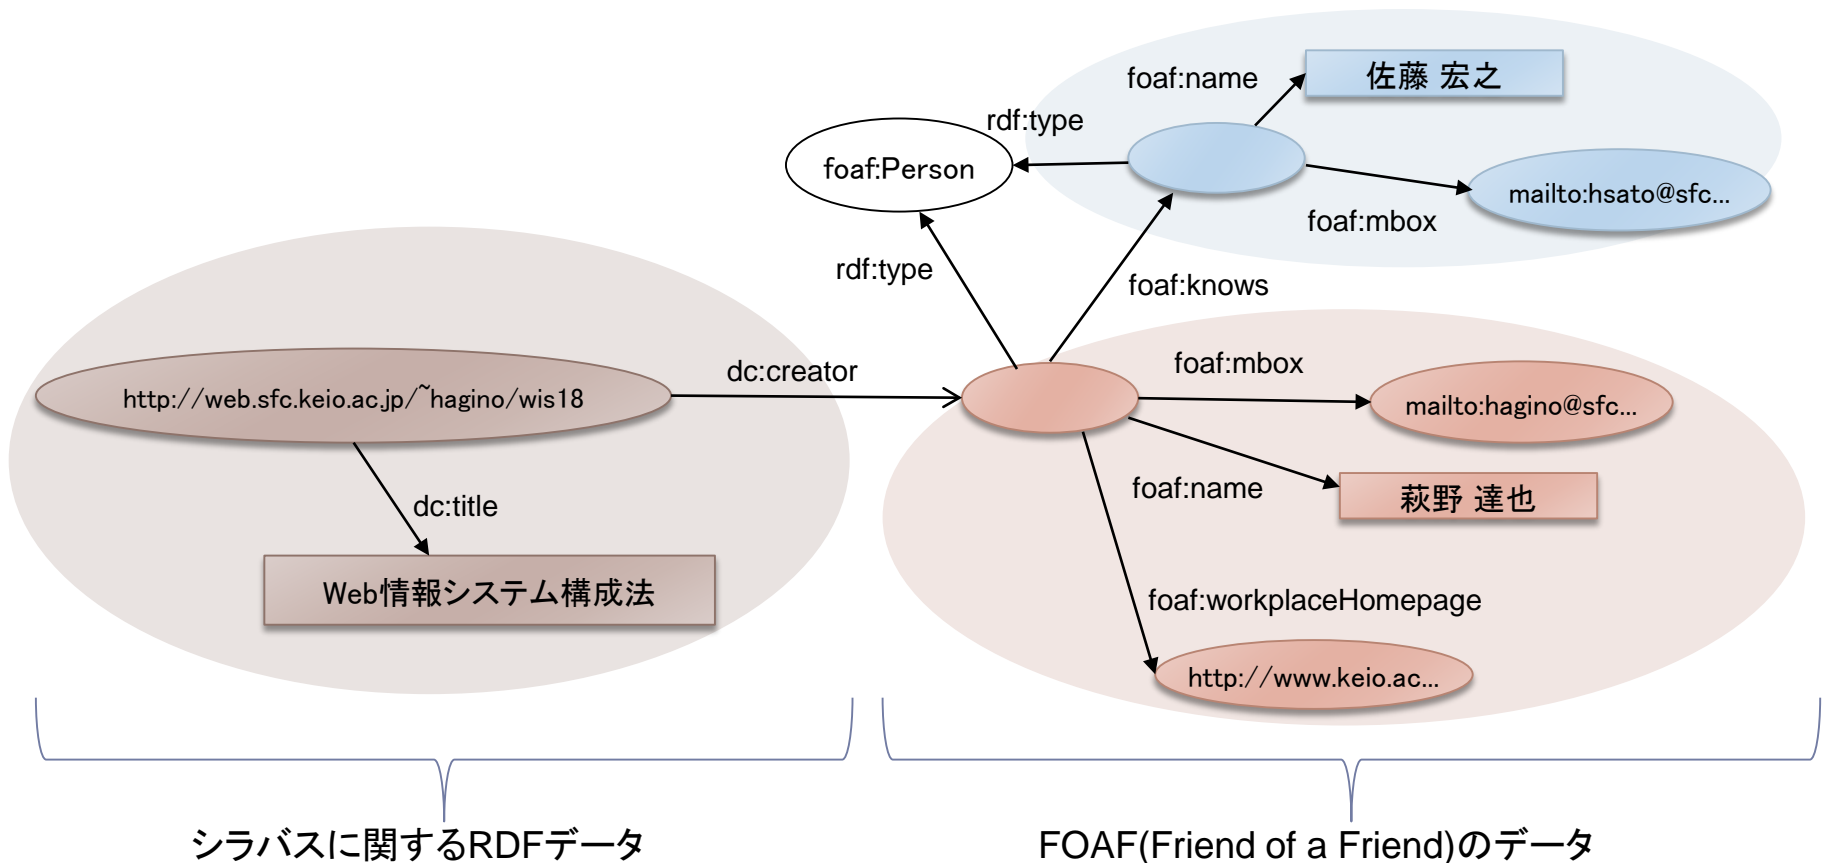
foaf:name

佐藤 宏之

rdf:type

foaf:Person

mailto:hsato@sfc...

foaf:mbox

rdf:type

foaf:knows

dc:creator

foaf:mbox

http://web.sfc.keio.ac.jp/~hagino/wis18

mailto:hagino@sfc...

foaf:name

萩野 達也

dc:title

Web情報システム構成法

foaf:workplaceHomepage

http://www.keio.ac...

シラバスに関するRDFデータ

FOAF(Friend of a Friend)のデータ